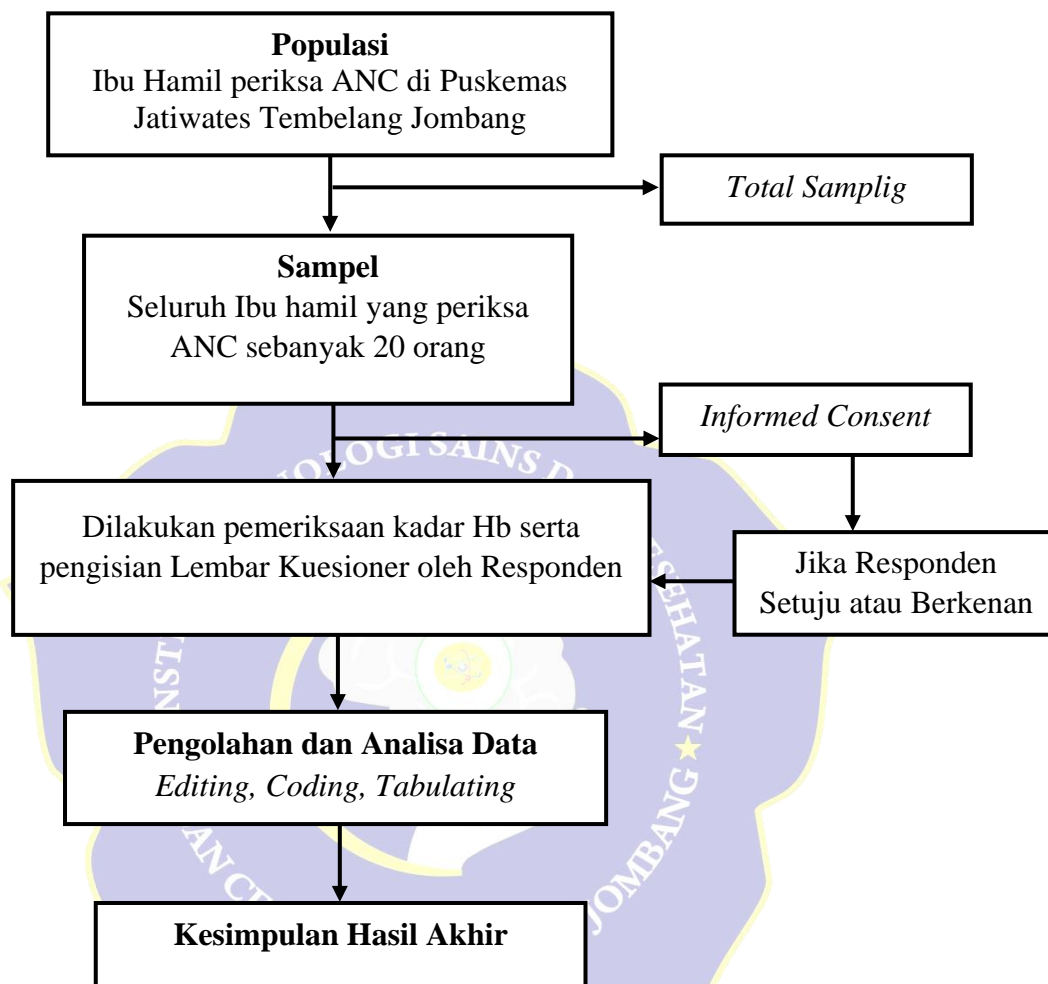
**Populasi**
Ibu Hamil periksa ANC di Puskemas Jatiwates Tembelang Jombang

*Total Samplig*

**Sampel**
Seluruh Ibu hamil yang periksa ANC sebanyak 20 orang

*Informed Consent*

Dilakukan pemeriksaan kadar Hb serta pengisian Lembar Kuesioner oleh Responden

Jika Responden Setuju atau Berkenan

**Pengolahan dan Analisa Data**
*Editing, Coding, Tabulating*

**Kesimpulan Hasil Akhir**

INSTITUT TEKNOLOGI SAINS DAN KESEHATAN INSAN CENDEKIA MEDIKA JOMBANG